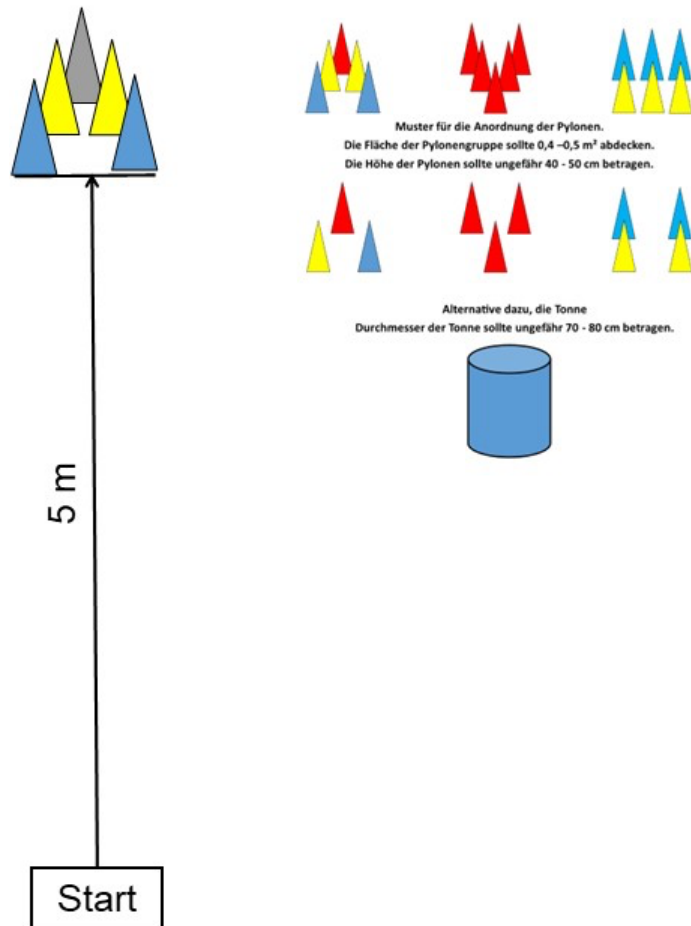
Muster für die Anordnung der Pylonen.
Die Fläche der Pylonengruppe sollte 0,4 –0,5 m² abdecken.
Die Höhe der Pylonen sollte ungefähr 40 - 50 cm betragen.

Alternative dazu, die Tonne
Durchmesser der Tonne sollte ungefähr 70 - 80 cm betragen.

5 m

Start